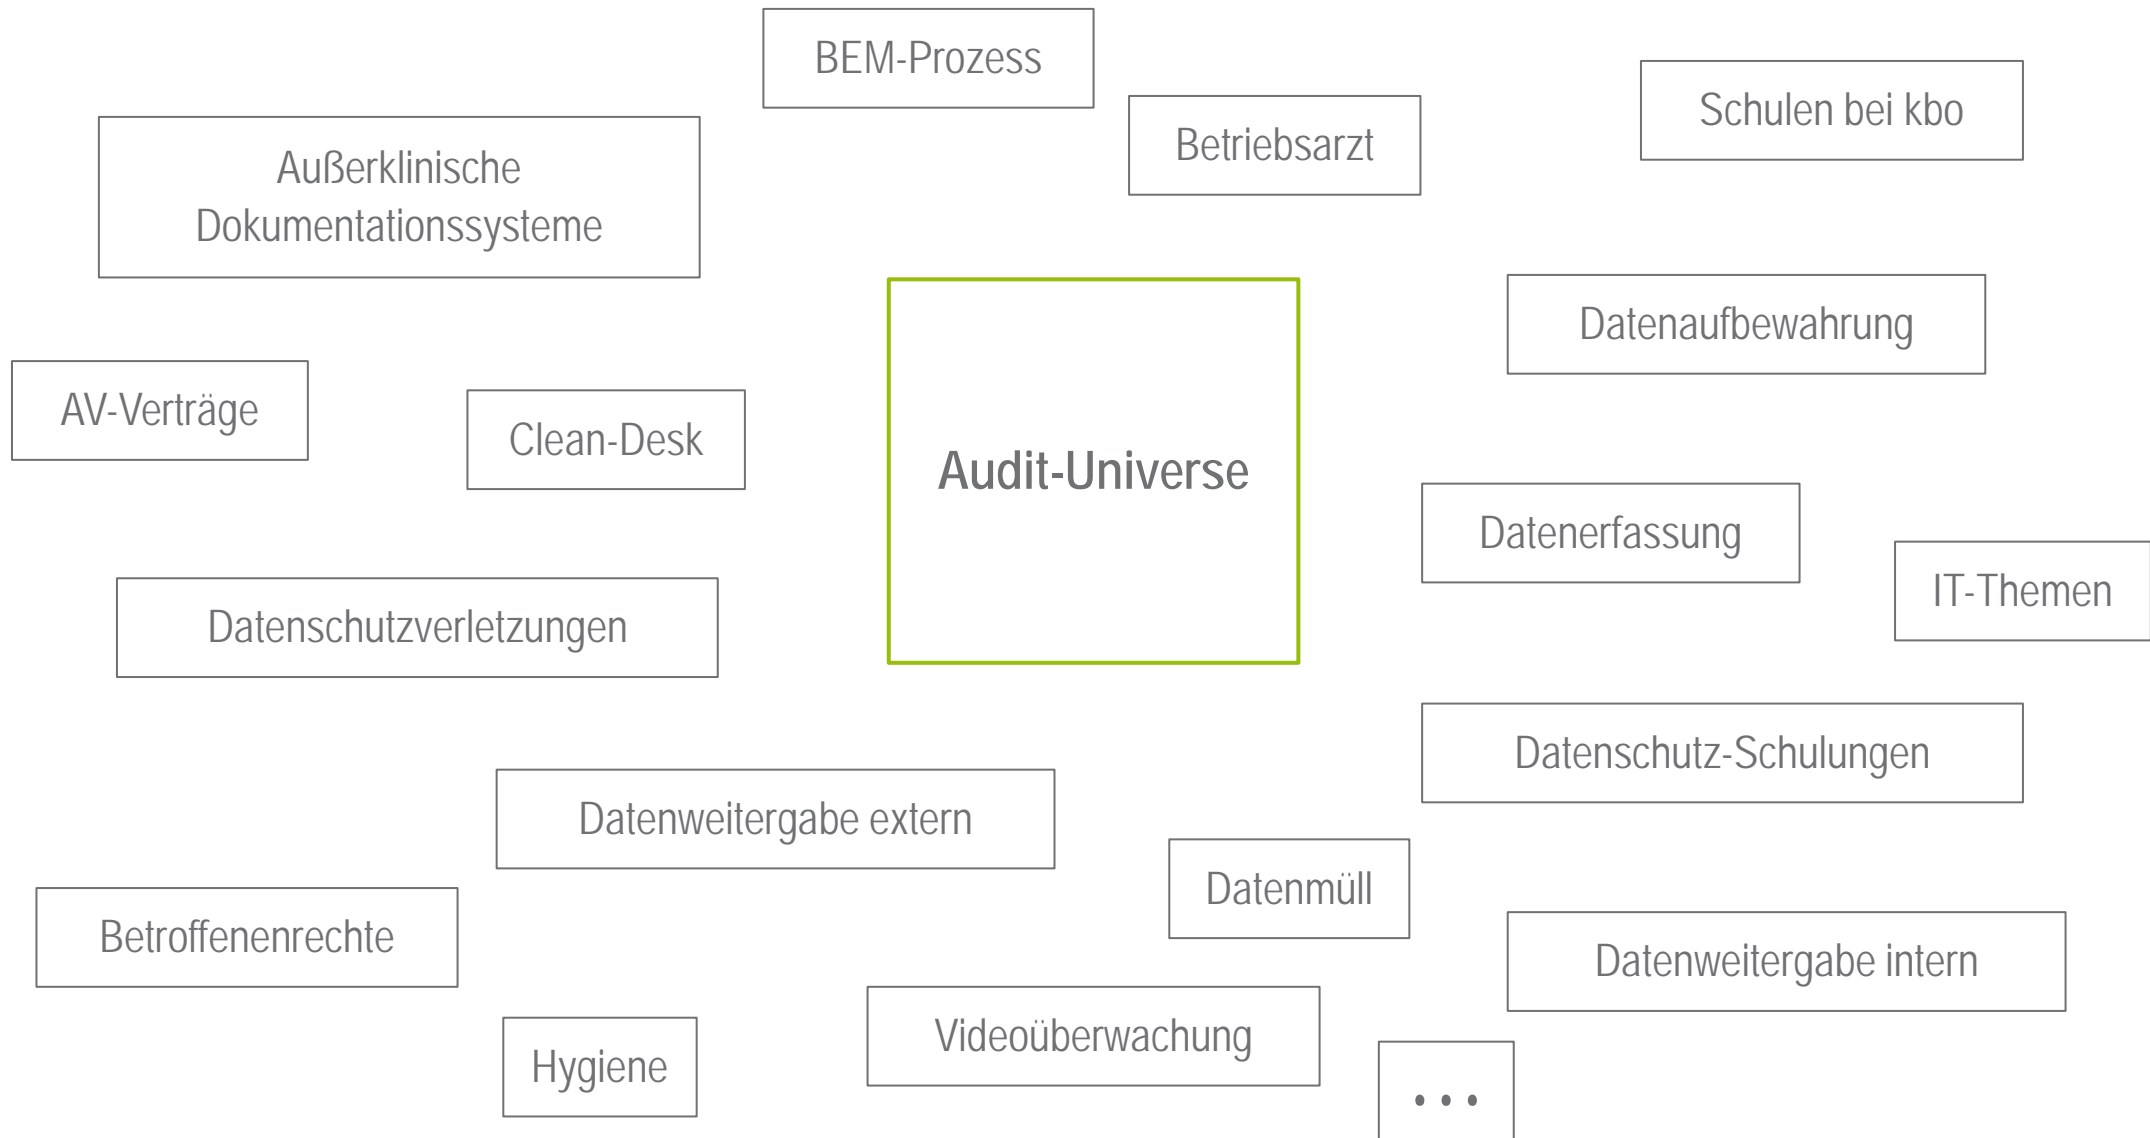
BEM-Prozess

Betriebsarzt

Schulen bei kbo

Außerklinische Dokumentationssysteme

Datenaufbewahrung

AV-Verträge

Clean-Desk

Audit-Universe

Datenerfassung

IT-Themen

Datenschutzverletzungen

Datenschutz-Schulungen

Datenweitergabe extern

Datenmüll

Betroffenenrechte

Datenweitergabe intern

Hygiene

Videoüberwachung

...